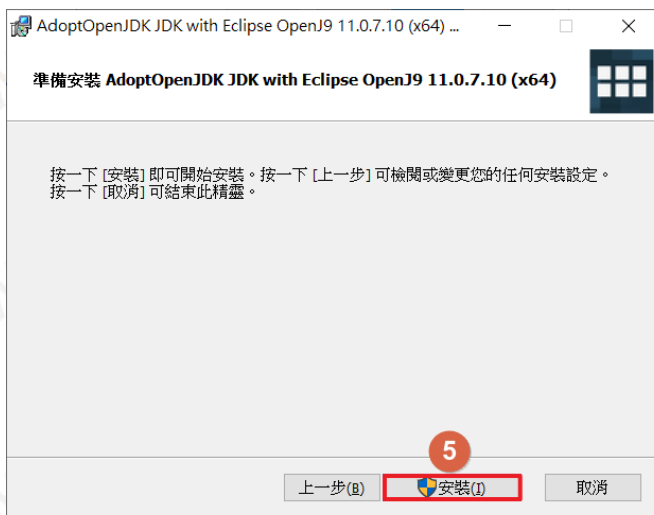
AdoptOpenJDK JDK with Eclipse OpenJ9 11.0.7.10 (x64) ...

準備安裝 AdoptOpenJDK JDK with Eclipse OpenJ9 11.0.7.10 (x64)

按一下 [安裝] 即可開始安裝。按一下 [上一步] 可檢閱或變更您的任何安裝設定。按一下 [取消] 可結束此精靈。

5

上一步(B)

安裝(I)

取消